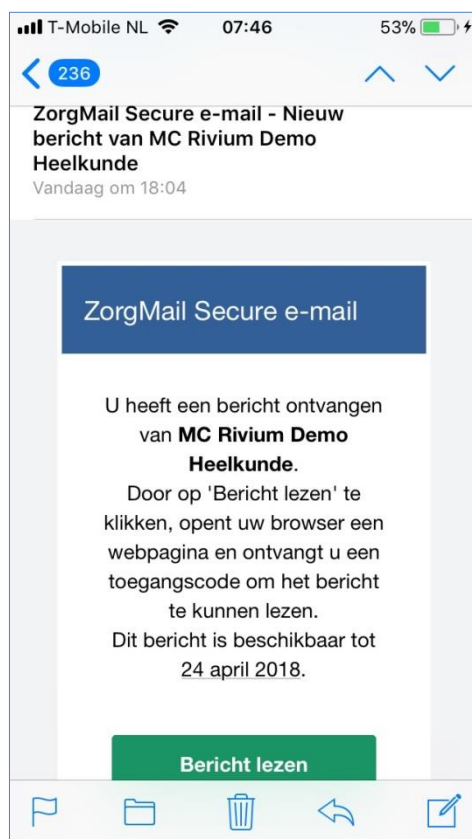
T-Mobile NL 07:46 53%

236

ZorgMail Secure e-mail - Nieuw bericht van MC Rivium Demo Heelkunde
Vandaag om 18:04

ZorgMail Secure e-mail

U heeft een bericht ontvangen van **MC Rivium Demo Heelkunde**.
Door op 'Bericht lezen' te klikken, opent uw browser een webpagina en ontvangt u een toegangscode om het bericht te kunnen lezen.
Dit bericht is beschikbaar tot 24 april 2018.

Bericht lezen